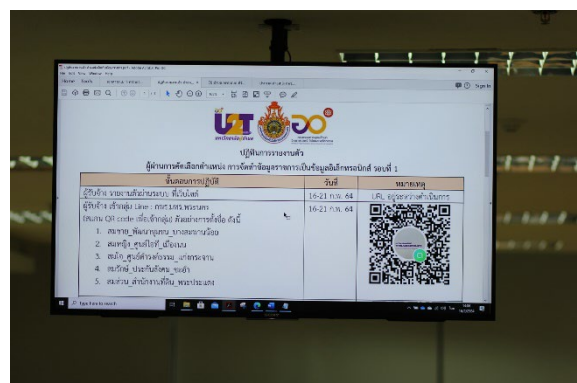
U2T

ปฏิทินการจ้างงาน

ผู้ผ่านการคัดเลือกตำแหน่ง การจัดทำข้อมูลราชการเป็นข้อมูลอิเล็กทรอนิกส์ รอบที่ 1

| ขั้นตอนการปฏิบัติ | วันที่ | หมายเหตุ |
|---|---|---|
| ผู้รับจ้าง รายงานตัวผ่านระบบ ที่เว็บไซต์ | 16-21 ก.พ. 64 | URL อยู่ระหว่างดำเนินการ |
| ผู้รับจ้าง เข้ากลุ่ม Line : กศจ.มทร.พระนคร<br>Scan QR code เพื่อเข้ากลุ่ม สังกัดจ่ายการตั้งชื่อ ดังนี้<br>1. สมหาย_พัฒนาชุมชน_บางละมาบเฉลย<br>2. สมหญิง_ศูนย์ไอที_เมืองมน<br>3. สมรัก_ศูนย์ต่างด้าวคน_มาตรจาน<br>4. สมรักษ์_ประกันสังคม_ขอลำ<br>5. สมส่วน_สำนักงานที่ดิน_พระประแดง | 16-21 ก.พ. 64 | |

Type here to search